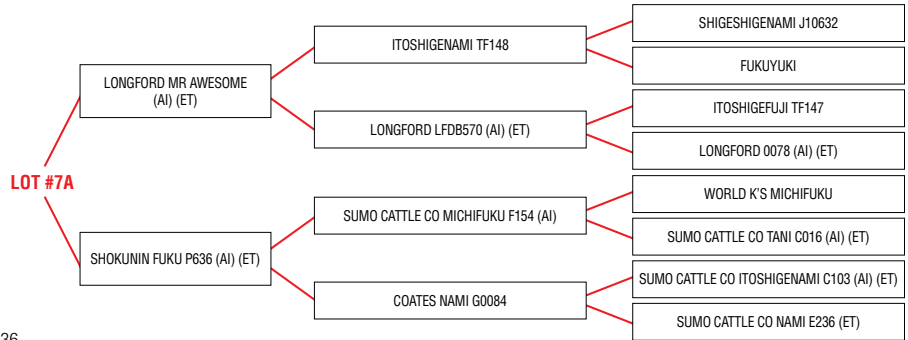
LOT #7A

LONGFORD MR AWESOME (AI) (ET)

SHOKUNIN FUKU P636 (AI) (ET)

ITOSHIGENAMI TF148

LONGFORD LFDB570 (AI) (ET)

SUMO CATTLE CO MICHIFUKU F154 (AI)

COATES NAMI G0084

SHIGESHIGENAMI J10632

FUKUYUKI

ITOSHIGEFUJI TF147

LONGFORD 0078 (AI) (ET)

WORLD K'S MICHIFUKU

SUMO CATTLE CO TANI C016 (AI) (ET)

SUMO CATTLE CO ITOSHIGENAMI C103 (AI) (ET)

SUMO CATTLE CO NAMI E236 (ET)

36